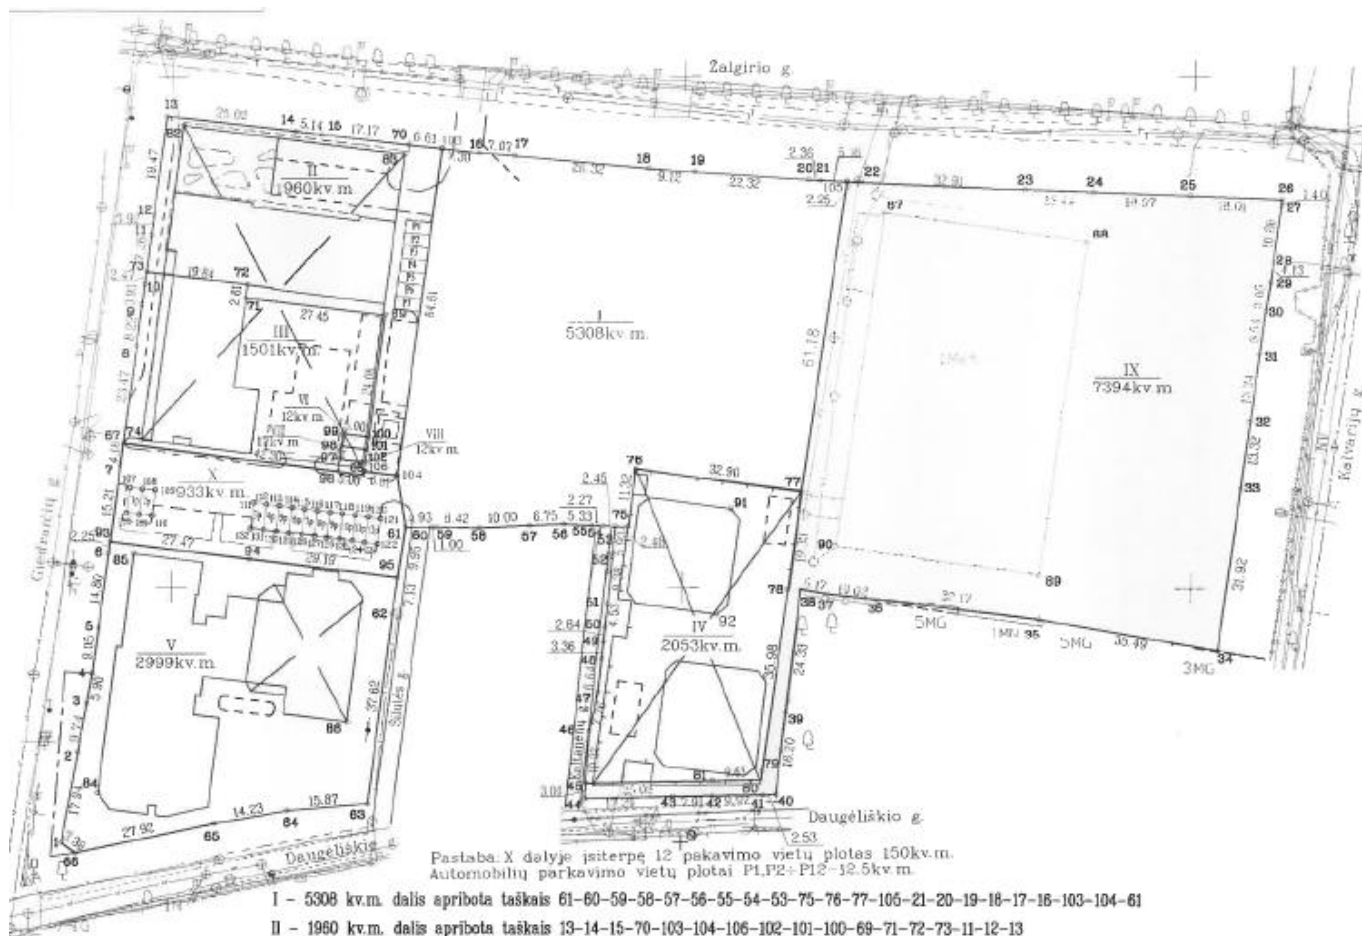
Žalgirio g.

13 21.02 14 5.14 15 17.17 70 6.61 103 16 7.07 17 18 19 2.36 20 21 5.36 22 23 24 25 26 27

II
1960kv.m.

III
1501kv.m.

VI
12kv.m.

VII
12kv.m.

VIII
12kv.m.

I
5308kv.m.

IX
7394kv.m.

X
933kv.m.

V
2999kv.m.

IV
2053kv.m.

Giedraičių g.

Kalvarijų g.

Šiaulės g.

Daugėliškio g.

Daugėliškio g.

5MG 1MN 35 5MG 3MG

Pastaba: X dalyje įsiterpę 12 pakavimo vietų plotas 150kv.m.
Automobilių parkavimo vietų plotai P1,P2÷P12–12.5kv.m.

I – 5308 kv.m. dalis apribota taškais 61-60-59-58-57-56-55-54-53-75-76-77-105-21-20-19-18-17-16-103-104-61

II – 1960 kv.m. dalis apribota taškais 13-14-15-70-103-104-106-102-101-100-69-71-72-73-11-12-13